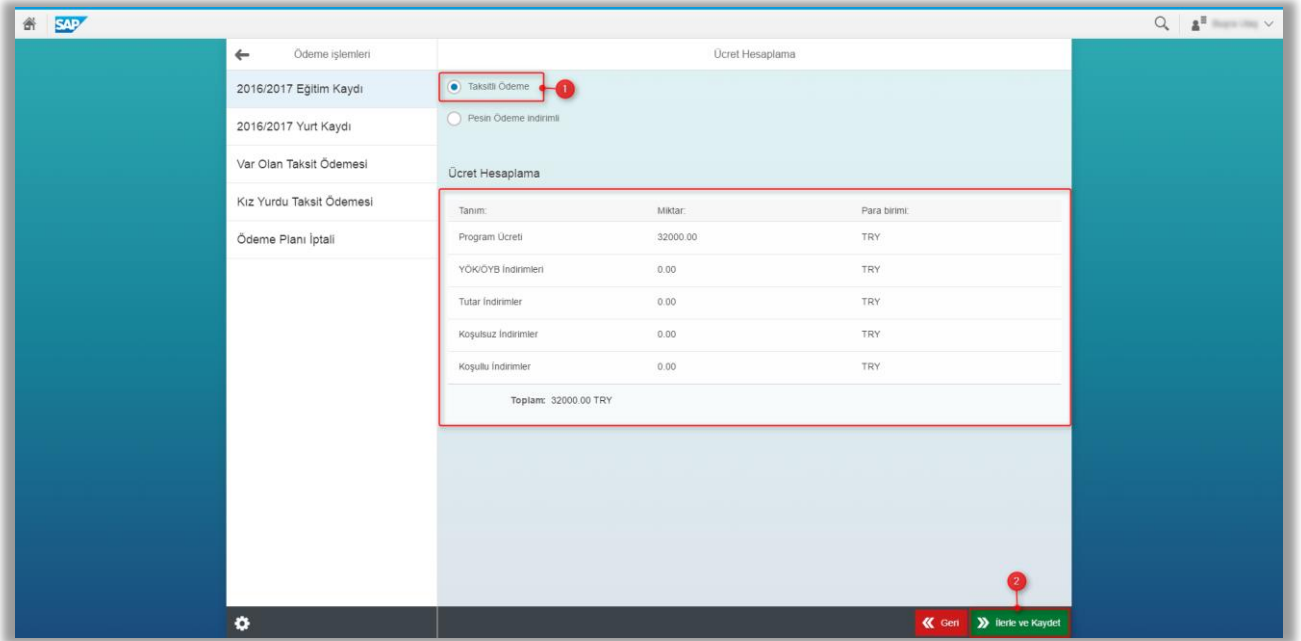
SAP

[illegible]

Ödeme işlemleri

2016/2017 Eğitim Kaydı

2016/2017 Yurt Kaydı

Var Olan Taksit Ödemesi

Kız Yurdu Taksit Ödemesi

Ödeme Planı İptali

Ücret Hesaplama

Taksitli Ödeme

1

Pesin Ödeme indirimli

Ücret Hesaplama

| Tanım: | Miktar: | Para birimi: |
|---|---|---|
| Program Ücreti | 32000.00 | TRY |
| YÖK/ÖYB İndirimleri | 0.00 | TRY |
| Tutar İndirimler | 0.00 | TRY |
| Koşulsuz İndirimler | 0.00 | TRY |
| Koşullu İndirimler | 0.00 | TRY |

Toplam: 32000.00 TRY

2

Geri

İlerle ve Kaydet